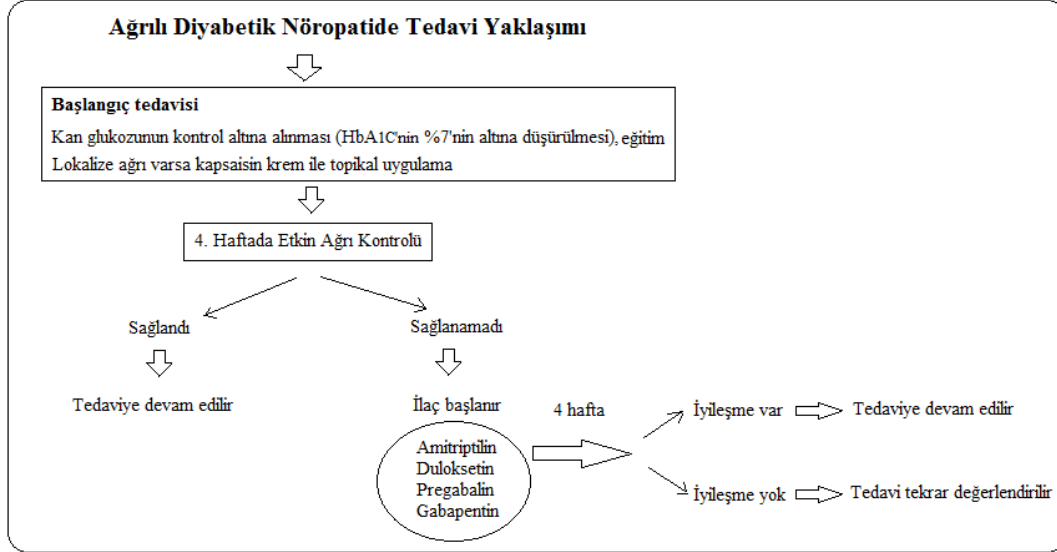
Ağrılı Diyabetik Nöropatide Tedavi Yaklaşımı

Başlangıç tedavisi

Kan glukozunun kontrol altına alınması (HbA1C'nin %7'nin altına düşürülmesi), eğitim

Lokalize ağrı varsa kapsaisin krem ile topikal uygulama

4. Haftada Etkin Ağrı Kontrolü

Sağlandı

Tedaviye devam edilir

Sağlanamadı

İlaç başlanır

Amitriptilin
Duloksetin
Pregabalin
Gabapentin

4 hafta

İyileşme var

Tedaviye devam edilir

İyileşme yok

Tedavi tekrar değerlendirilir